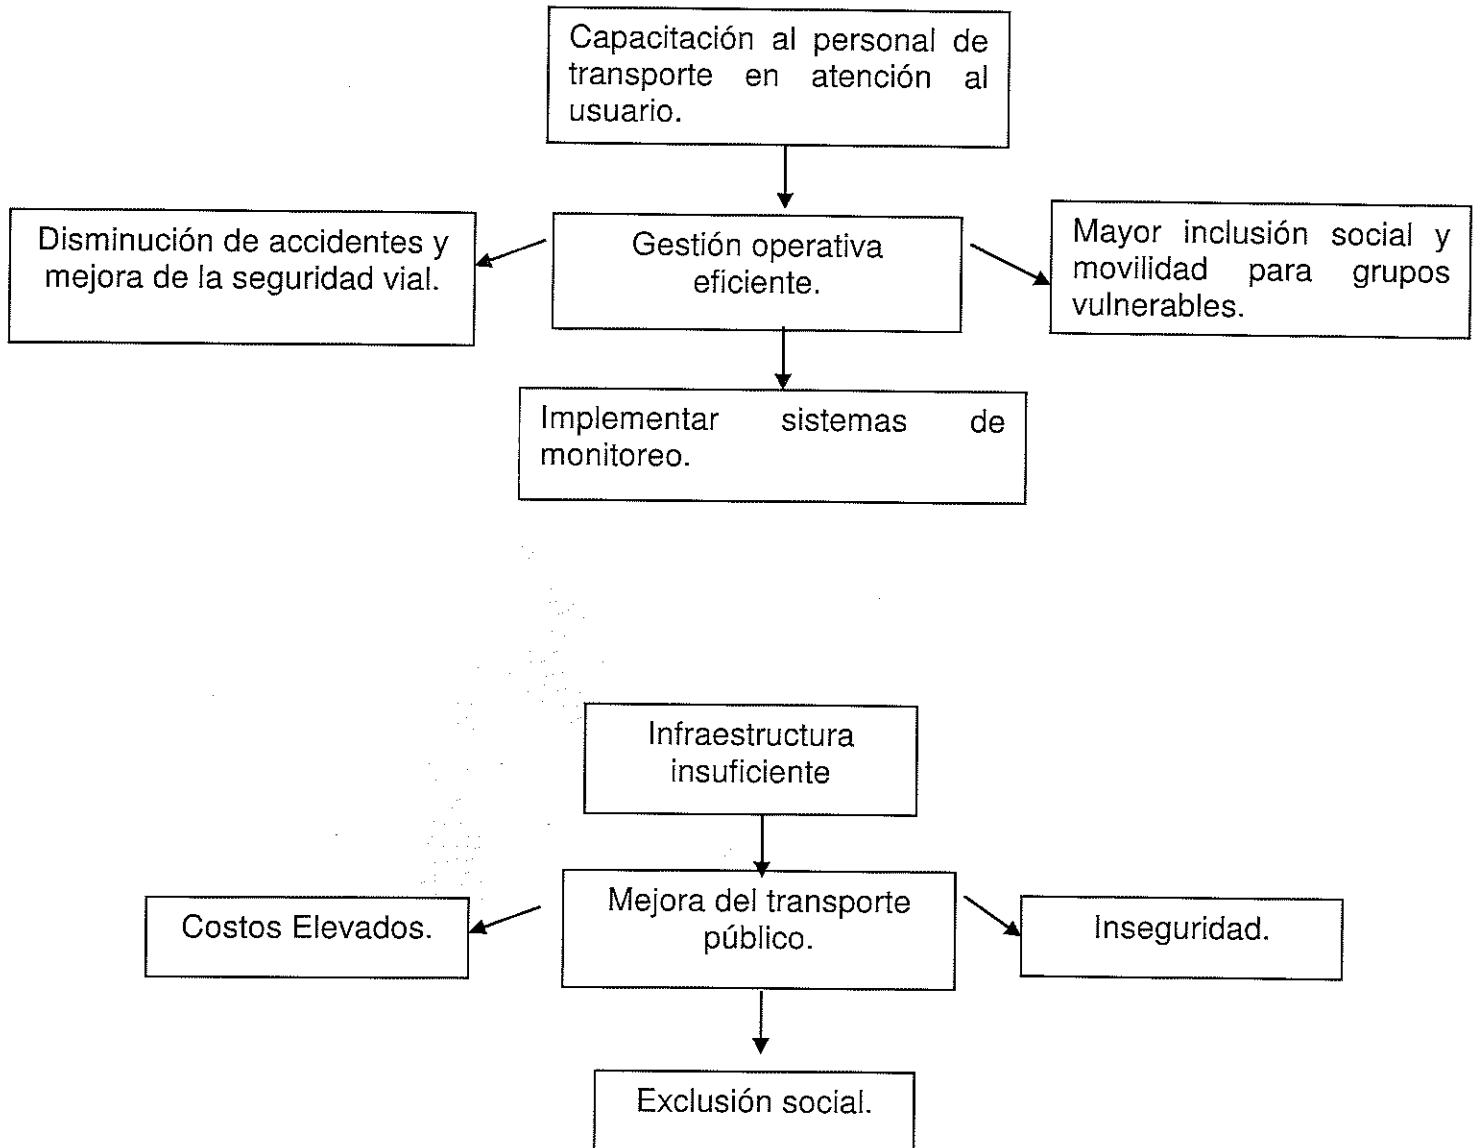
Capacitación al personal de transporte en atención al usuario.

Disminución de accidentes y mejora de la seguridad vial.

Gestión operativa eficiente.

Mayor inclusión social y movilidad para grupos vulnerables.

Implementar sistemas de monitoreo.

Infraestructura insuficiente

Costos Elevados.

Mejora del transporte público.

Inseguridad.

Exclusión social.